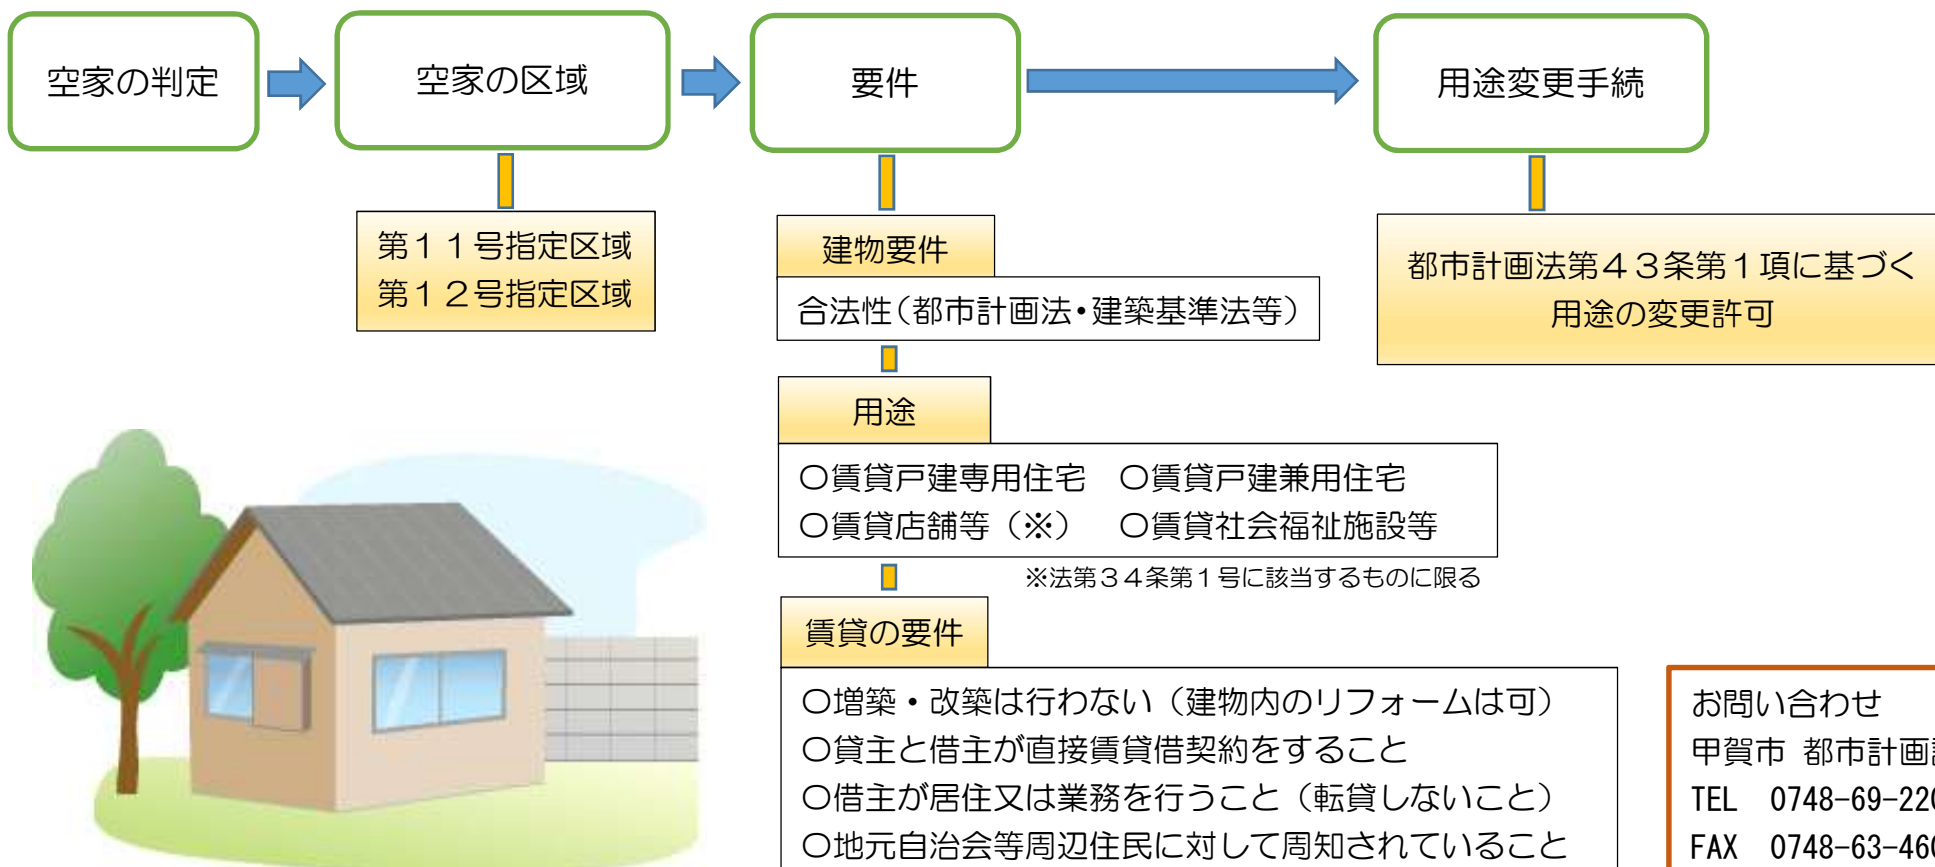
空家の判定

空家の区域

要件

用途変更手続

第１１号指定区域
第１２号指定区域

建物要件

合法性（都市計画法・建築基準法等）

用途

○賃貸戸建専用住宅　○賃貸戸建兼用住宅
○賃貸店舗等（※）　○賃貸社会福祉施設等

※法第３４条第１号に該当するものに限る

賃貸の要件

○増築・改築は行わない（建物内のリフォームは可）
○貸主と借主が直接賃貸借契約をすること
○借主が居住又は業務を行うこと（転貸しないこと）
○地元自治会等周辺住民に対して周知されていること

都市計画法第４３条第１項に基づく
用途の変更許可

お問い合わせ
甲賀市　都市計画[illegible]
TEL　0748-69-22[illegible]
FAX　0748-63-46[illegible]